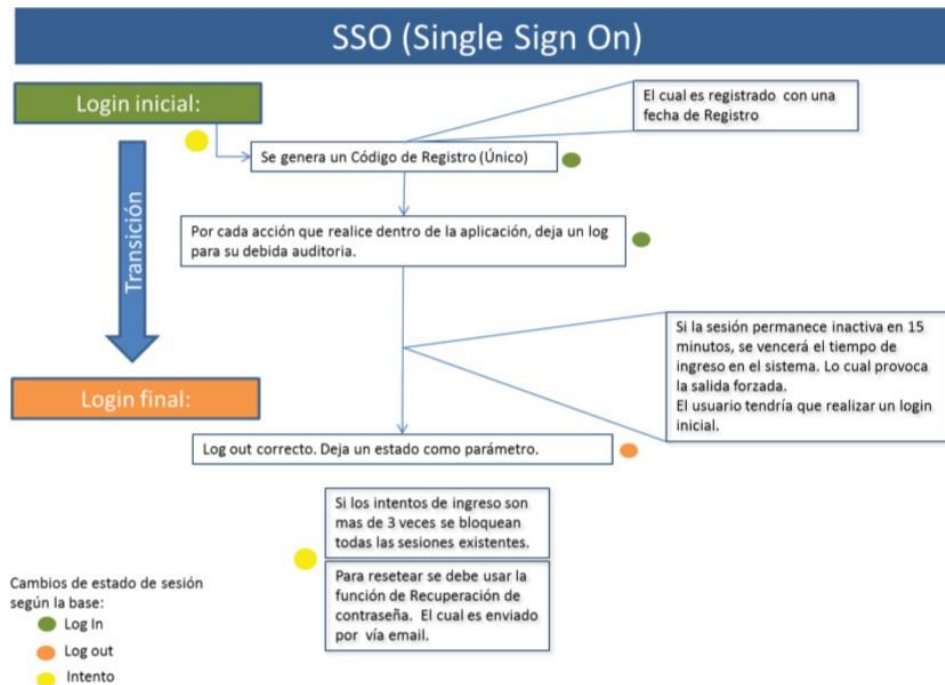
SSO (Single Sign On)

Login inicial:

El cual es registrado con una fecha de Registro

Se genera un Código de Registro (Único)

Transición

Por cada acción que realice dentro de la aplicación, deja un log para su debida auditoria.

Si la sesión permanece inactiva en 15 minutos, se vencerá el tiempo de ingreso en el sistema. Lo cual provoca la salida forzada.
El usuario tendría que realizar un login inicial.

Login final:

Log out correcto. Deja un estado como parámetro.

Si los intentos de ingreso son mas de 3 veces se bloquean todas las sesiones existentes.

Para resetear se debe usar la función de Recuperación de contraseña. El cual es enviado por vía email.

Cambios de estado de sesión según la base:
Log In
Log out
Intento